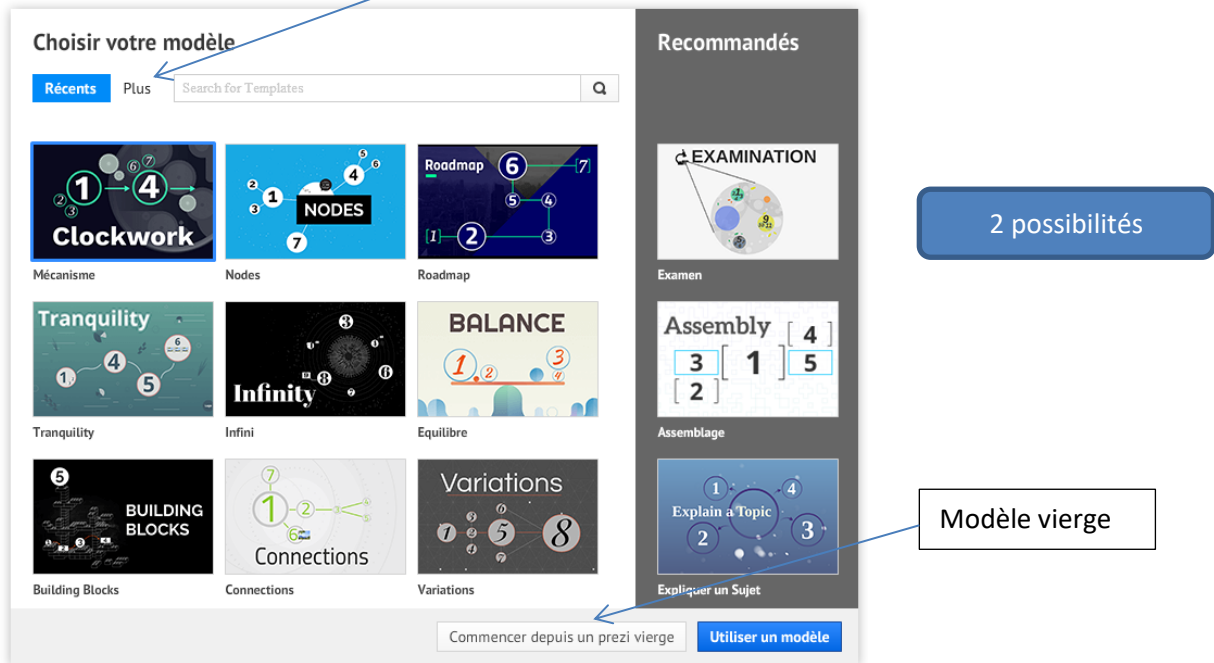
Choisir votre modèle

Récents Plus Search for Templates

Recommandés

2 possibilités

Clockwork
Mécanisme

NODES
Nodes

Roadmap
Roadmap

EXAMINATION
Examen

Tranquility
Tranquility

Infinity
Infini

BALANCE
Equilibre

Assembly
Assemblage

BUILDING BLOCKS
Building Blocks

Connections
Connections

Variations
Variations

Explain a Topic
Expliquer un Sujet

Modèle vierge

Commencer depuis un prezi vierge Utiliser un modèle